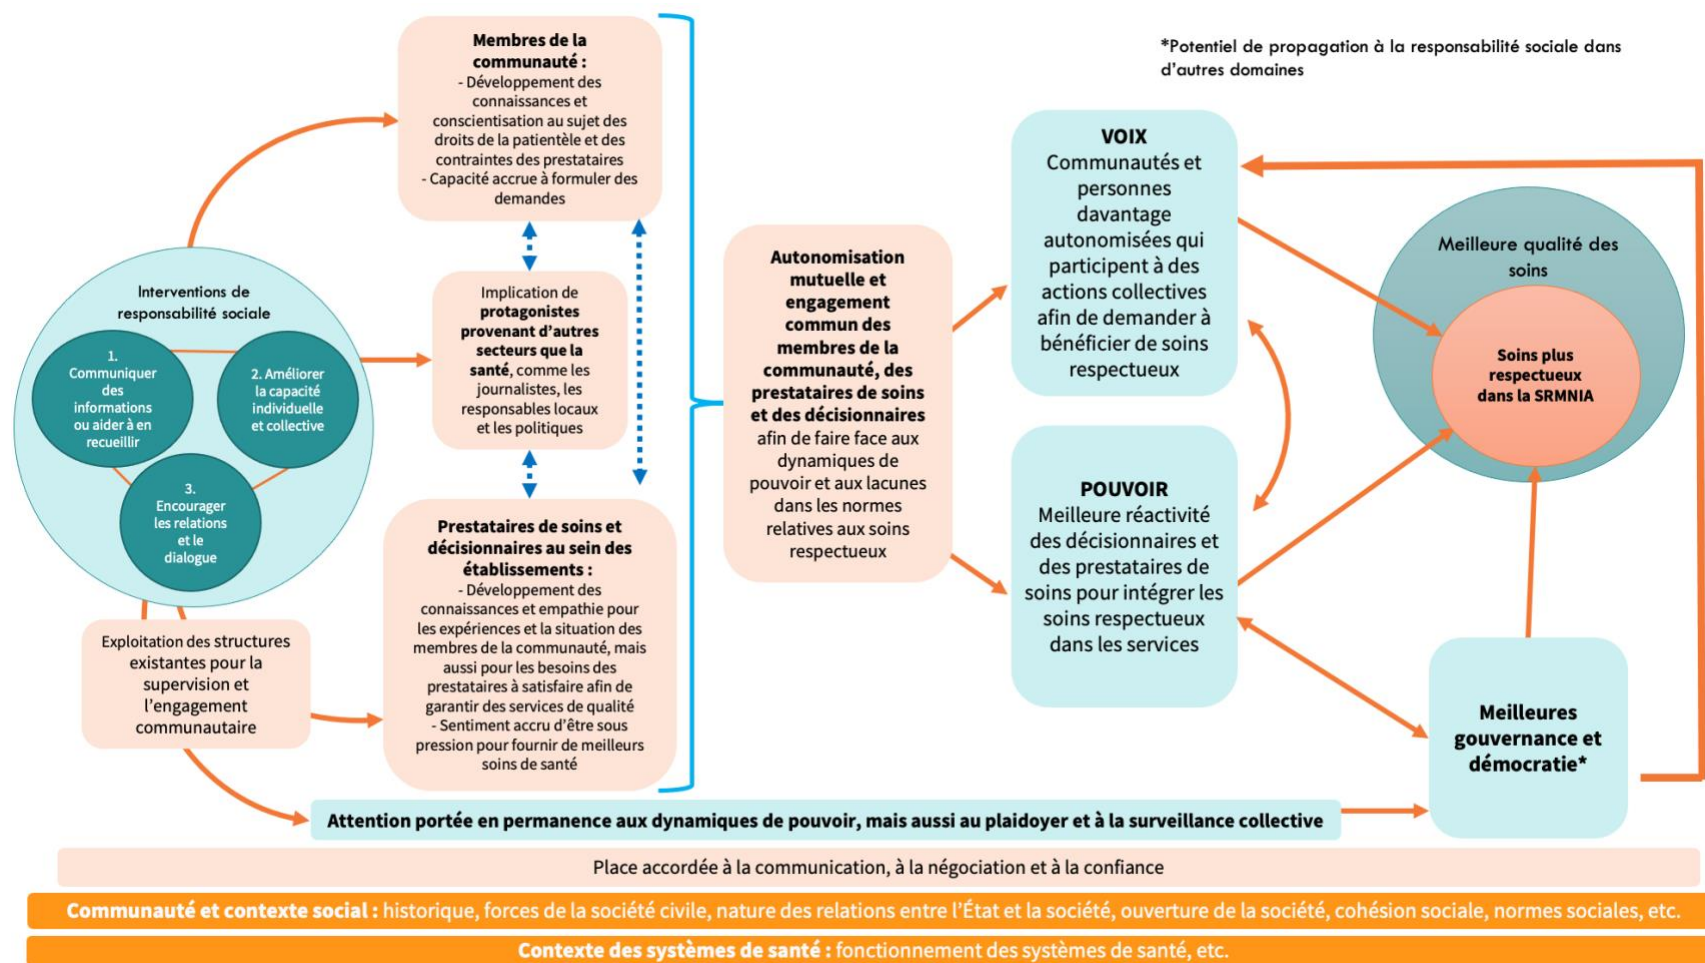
*Potentiel de propagation à la responsabilité sociale dans d'autres domaines

Membres de la communauté :
- Développement des connaissances et conscientisation au sujet des droits de la patientèle et des contraintes des prestataires
- Capacité accrue à formuler des demandes

Interventions de responsabilité sociale

1. Communiquer des informations ou aider à en recueillir

2. Améliorer la capacité individuelle et collective

3. Encourager les relations et le dialogue

Implication de protagonistes provenant d'autres secteurs que la santé, comme les journalistes, les responsables locaux et les politiques

Prestataires de soins et décisionnaires au sein des établissements :
- Développement des connaissances et empathie pour les expériences et la situation des membres de la communauté, mais aussi pour les besoins des prestataires à satisfaire afin de garantir des services de qualité
- Sentiment accru d'être sous pression pour fournir de meilleurs soins de santé

Exploitation des structures existantes pour la supervision et l'engagement communautaire

Autonomisation mutuelle et engagement commun des membres de la communauté, des prestataires de soins et des décisionnaires afin de faire face aux dynamiques de pouvoir et aux lacunes dans les normes relatives aux soins respectueux

VOIX
Communautés et personnes davantage autonomisées qui participent à des actions collectives afin de demander à bénéficier de soins respectueux

POUVOIR
Meilleure réactivité des décisionnaires et des prestataires de soins pour intégrer les soins respectueux dans les services

Meilleure qualité des soins

Soins plus respectueux dans la SRMNIA

Meilleures gouvernance et démocratie*

Attention portée en permanence aux dynamiques de pouvoir, mais aussi au plaidoyer et à la surveillance collective

Place accordée à la communication, à la négociation et à la confiance

Communauté et contexte social : historique, forces de la société civile, nature des relations entre l'État et la société, ouverture de la société, cohésion sociale, normes sociales, etc.

Contexte des systèmes de santé : fonctionnement des systèmes de santé, etc.